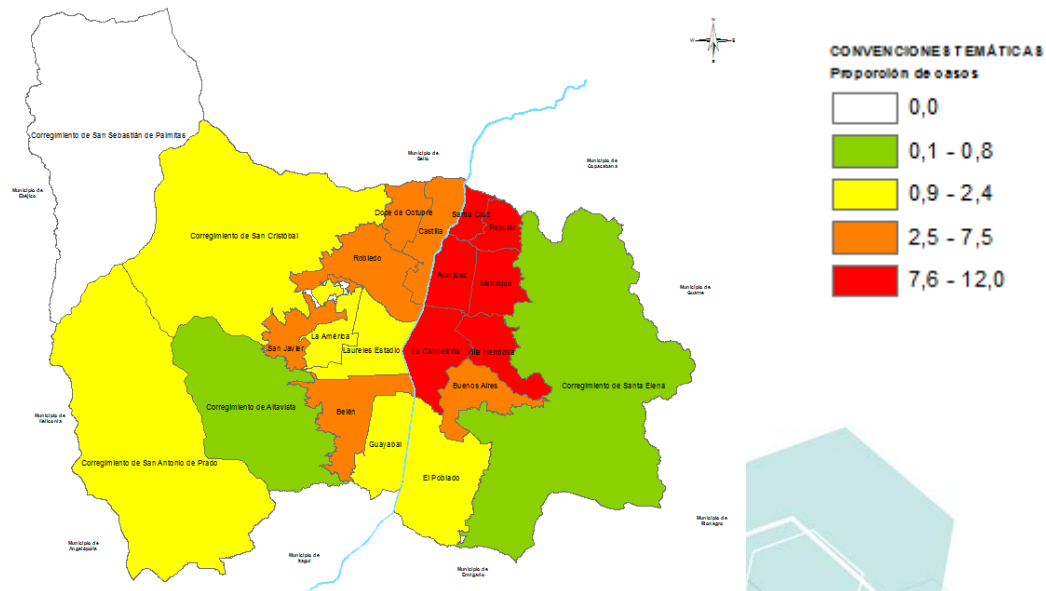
CONVENCIONES TEMÁTICAS
Proporción de casos

0,0
0,1 - 0,8
0,9 - 2,4
2,5 - 7,5
7,6 - 12,0

Corregimiento de San Sebastián de Palmitas
Municipio de Bello
Municipio de Copacabana
Municipio de Ebéjico
Corregimiento de San Cristóbal
Doce de Octubre
Santa Cruz
Popular
Castilla
Robledo
Aranjuez
Manrique
Municipio de Guarne
La América
San Javier
Laureles Estadio
La Candelaria
Villa Hermosa
Buenos Aires
Corregimiento de Santa Elena
Corregimiento de Altavista
Belén
Municipio de Heliconia
Guayabal
Corregimiento de San Antonio de Prado
El Poblado
Municipio de Rionegro
Municipio de Angelópolis
Municipio de Itagüí
Municipio de Envigado